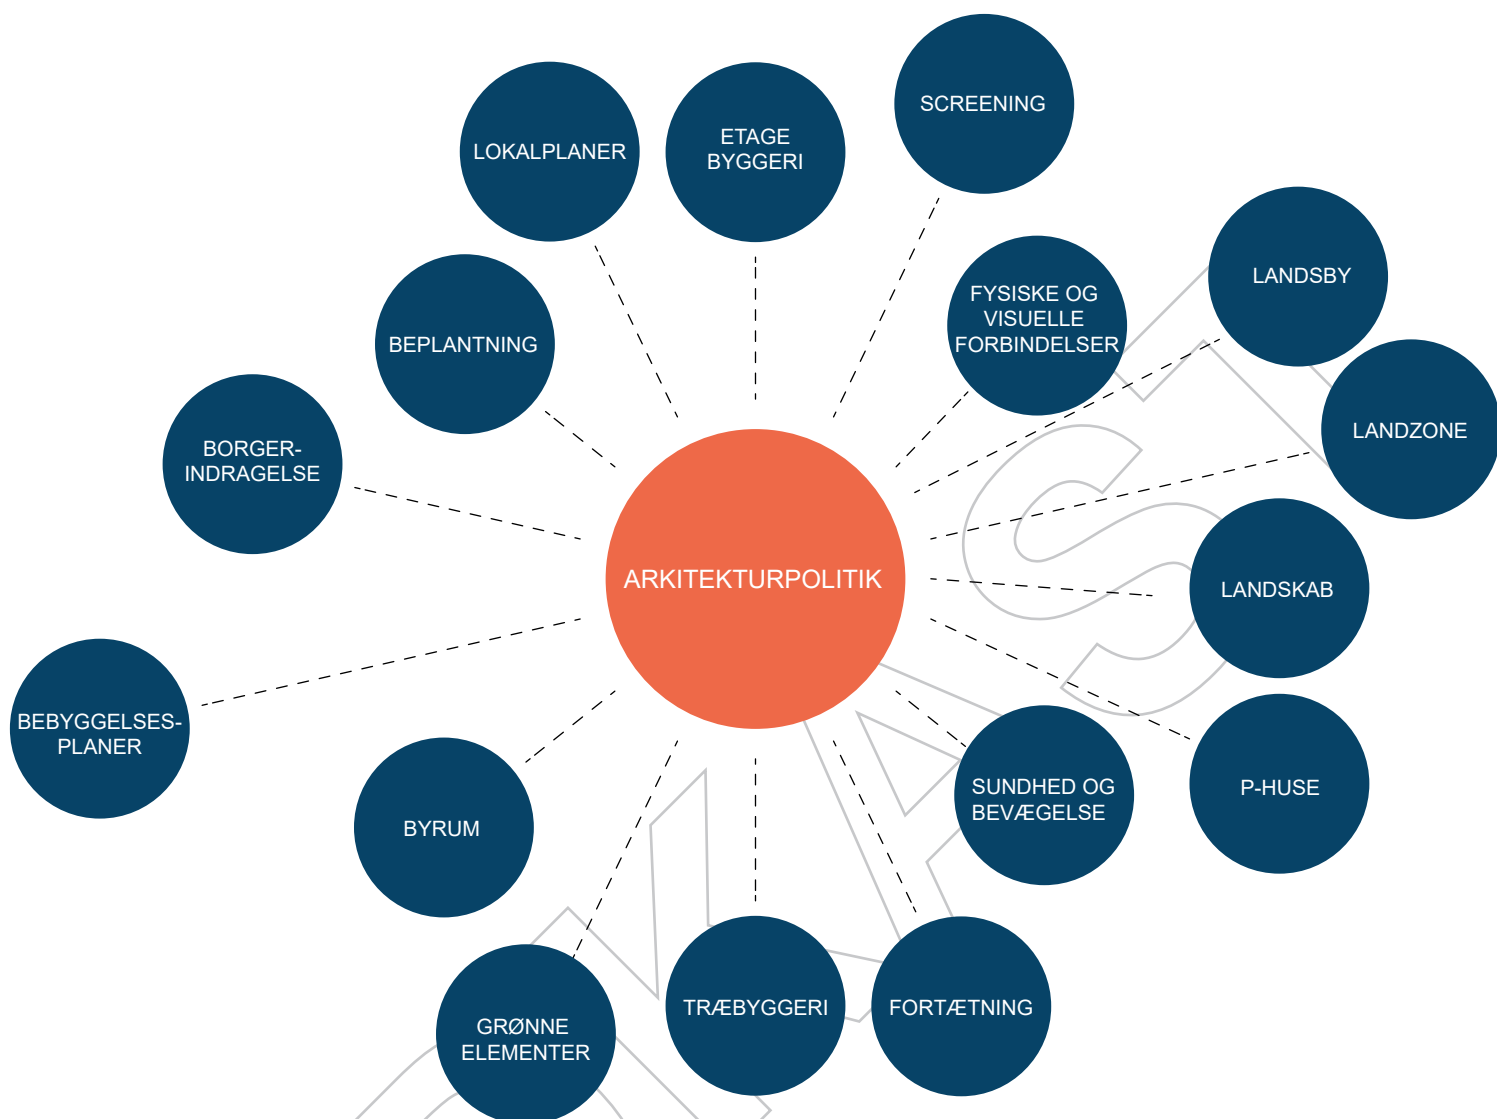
SCREENING

LOKALPLANER

ETAGE BYGGERI

LANDSBY

FYSISKE OG VISUELLE FORBINDELSER

BEPLANTNING

LANDZONE

BORGER-INDRAGELSE

ARKITEKTURPOLITIK

LANDSKAB

BEBYGGELSES-PLANER

P-HUSE

SUNDHED OG BEVÆGELSE

BYRUM

GRØNNE ELEMENTER

TRÆBYGGERI

FORTÆTNING